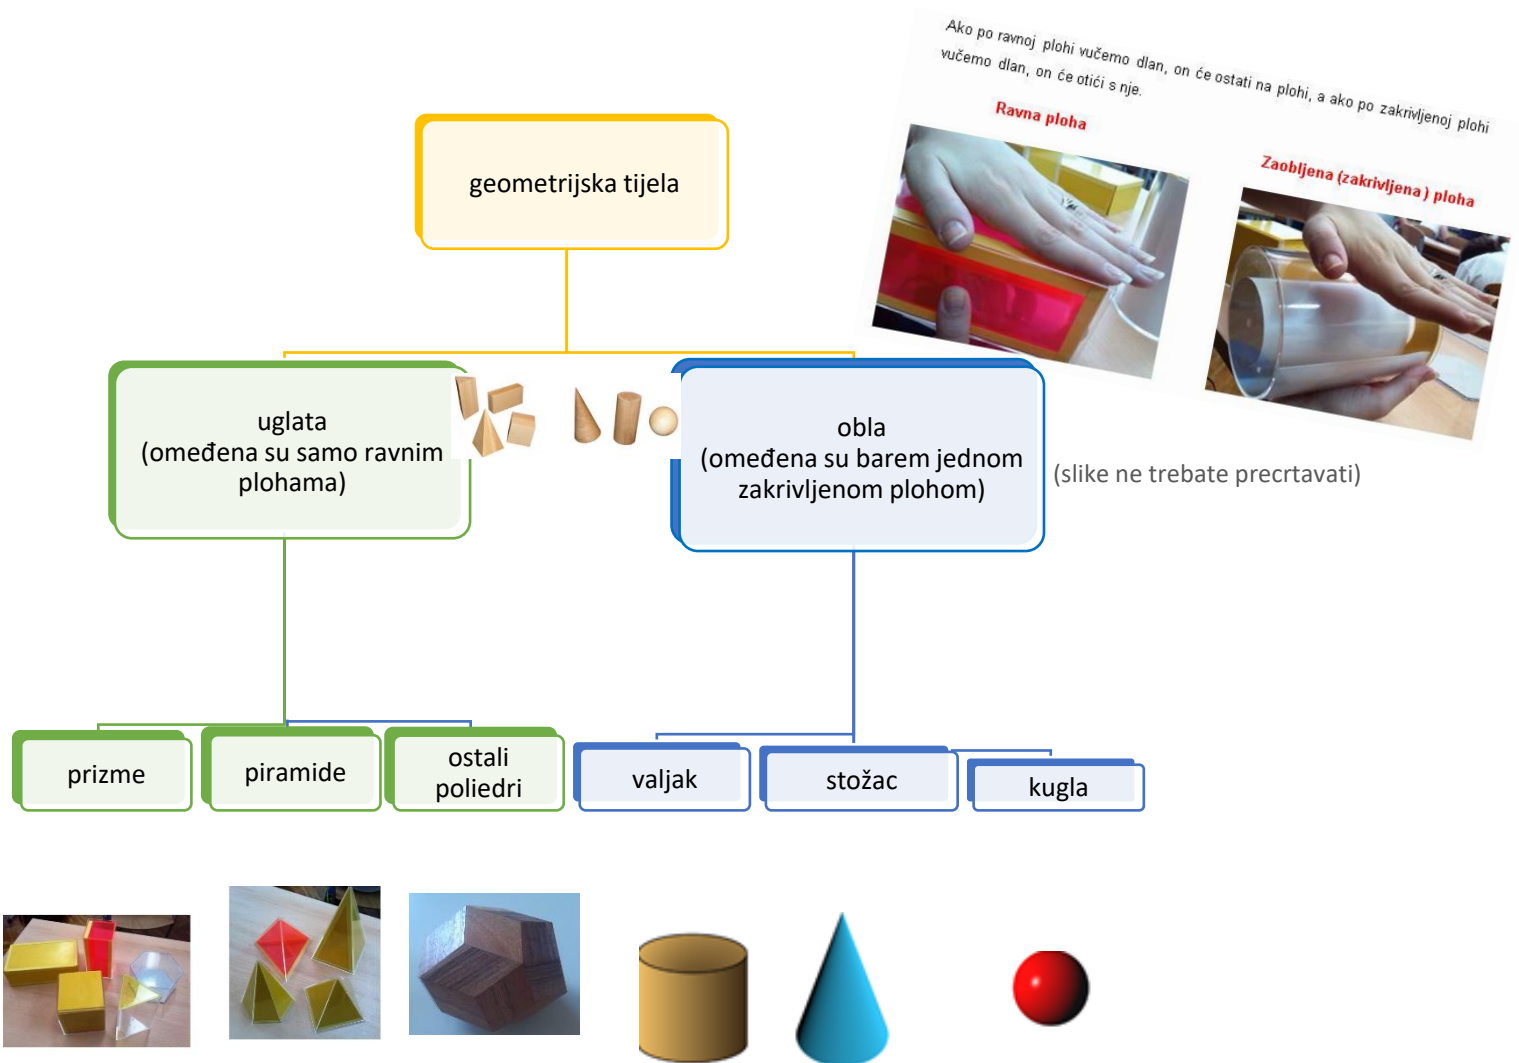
Ako po ravnoj plohi vučemo dlan, on će ostati na plohi, a ako po zakrivljenoj plohi vučemo dlan, on će otići s nje.

Ravna ploha

Zaobljena (zakrivljena) ploha

geometrijska tijela

uglata
(omeđena su samo ravnim plohama)

obla
(omeđena su barem jednom zakrivljenom plohom)

(slike ne trebate precrtavati)

prizme

piramide

ostali poliedri

valjak

stožac

kugla